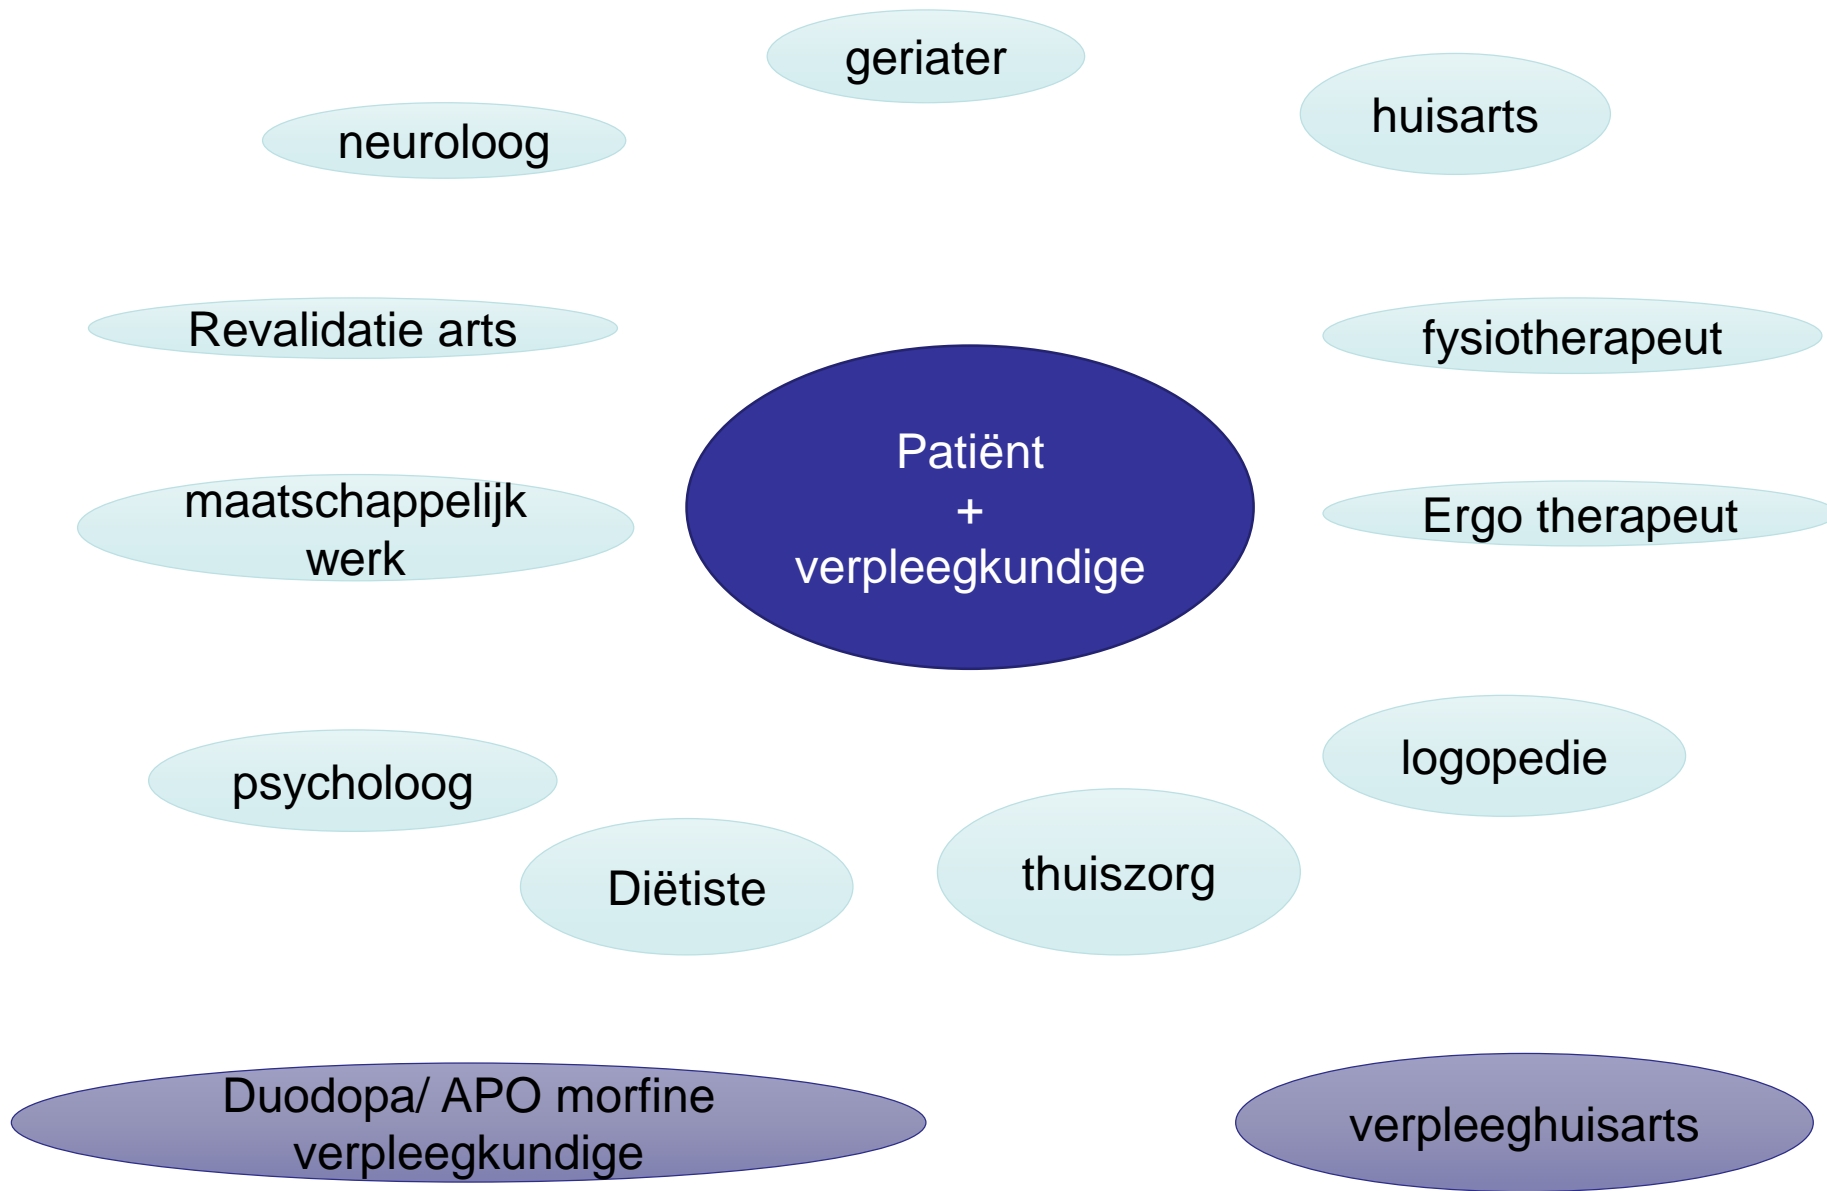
geriater

neuroloog

huisarts

Revalidatie arts

fysiotherapeut

Patiënt
+
verpleegkundige

maatschappelijk werk

Ergo therapeut

logopedie

psycholoog

Diëtiste

thuiszorg

Duodopa/ APO morfine verpleegkundige

verpleeghuisarts